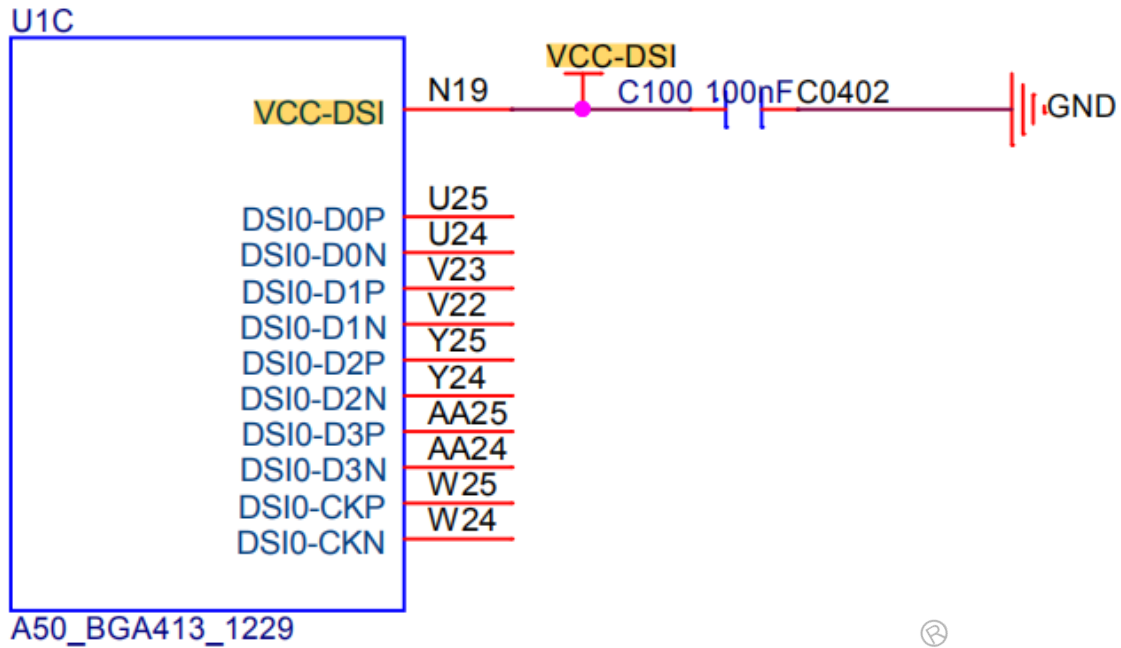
U1C

VCC-DSI

VCC-DSI N19

C100 100nF C0402

GND

DSI0-D0P U25
DSI0-D0N U24
DSI0-D1P V23
DSI0-D1N V22
DSI0-D2P Y25
DSI0-D2N Y24
DSI0-D3P AA25
DSI0-D3N AA24
DSI0-CKP W25
DSI0-CKN W24

A50_BGA413_1229

®